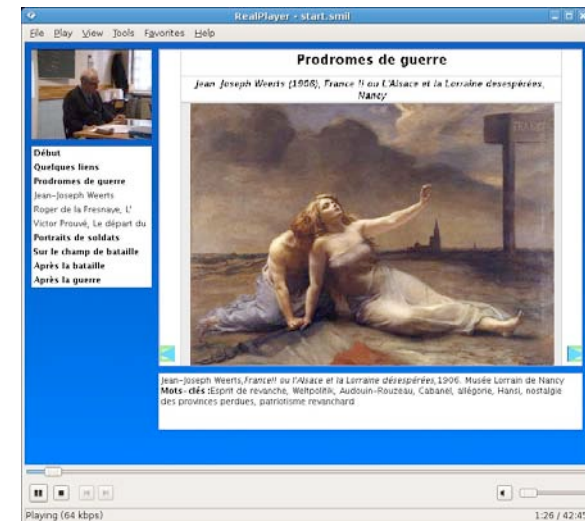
RealPlayer - start.smil

File Play View Tools Favorites Help

Début
Quelques liens
Prodromes de guerre
Jean-Joseph Weerts
Roger de la Fresnaye, L'
Victor Prouvé, Le départ du
Portraits de soldats
Sur le champ de bataille
Après la bataille
Après la guerre

Prodromes de guerre

Jean Joseph Weerts (1906), France !! ou L'Alsace et la Lorraine desespérées, Nancy

Jean-Joseph Weerts, France!! ou l'Alsace et la Lorraine désespérées, 1906. Musée Lorrain de Nancy
Mots- clés :Esprit de revanche, Weltpolitik, Audouin-Rouzeau, Cabanel, allégorie, Hansi, nostalgie des provinces perdues, patriotisme revanchard

Playing (64 kbps)

1:26 / 42:4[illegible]